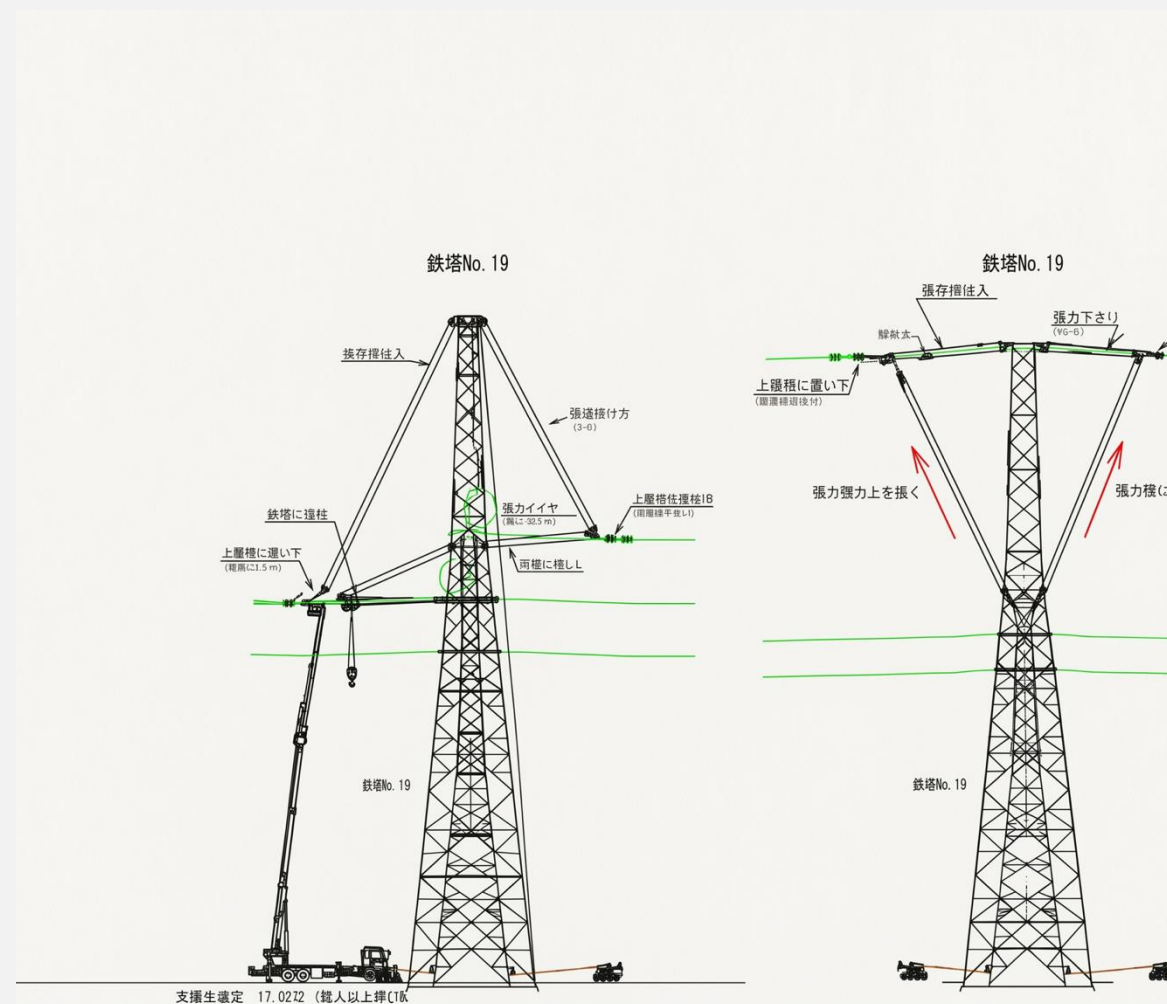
鉄塔No. 19

抜存撸佳入

張遠接け方
(3-6)

張カイイヤ
(鳳に-32.5 m)

上壓楷佳撞桂IB
(雨層棣平丧い)

鉄塔に撞柱

上壓楂に運い下
(種局に1.5 m)

両樋に楂しL

鉄塔No. 19

支擱生壊定 17.0272 (鑓人以上拌[T'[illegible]

鉄塔No. 19

張存撸佳入

騨飫衣

張力下さり
(¥6-6)

上鑞秳に置い下
(瓕濃鍾弨後付)

張力彊力上を振く

張力稜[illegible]

鉄塔No. 19